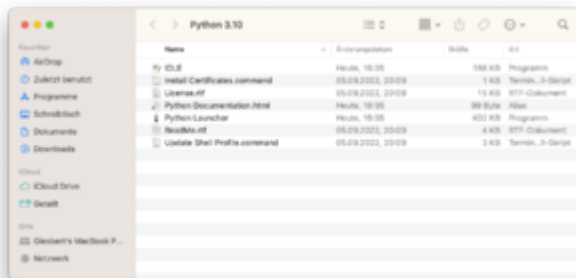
Python 3.10

Favoriten
AirDrop
Zuletzt benutzt
Programme
Schreibtisch
Dokumente
Downloads

iCloud
iCloud Drive
Geteilt

Orte
Glesbert's MacBook P...
Netzwerk

| Name | Änderungsdatum | Größe | Art |
|---|---|---|---|
| IDLE | Heute, 16:35 | 188 KB | Programm |
| Install Certificates.command | 05.09.2022, 20:09 | 1 KB | Termin...ll-Skript |
| License.rtf | 05.09.2022, 20:09 | 15 KB | RTF-Dokument |
| Python Documentation.html | Heute, 16:35 | 99 Byte | Alias |
| Python Launcher | Heute, 16:35 | 400 KB | Programm |
| ReadMe.rtf | 05.09.2022, 20:09 | 4 KB | RTF-Dokument |
| Update Shell Profile.command | 05.09.2022, 20:09 | 3 KB | Termin...ll-Skript |